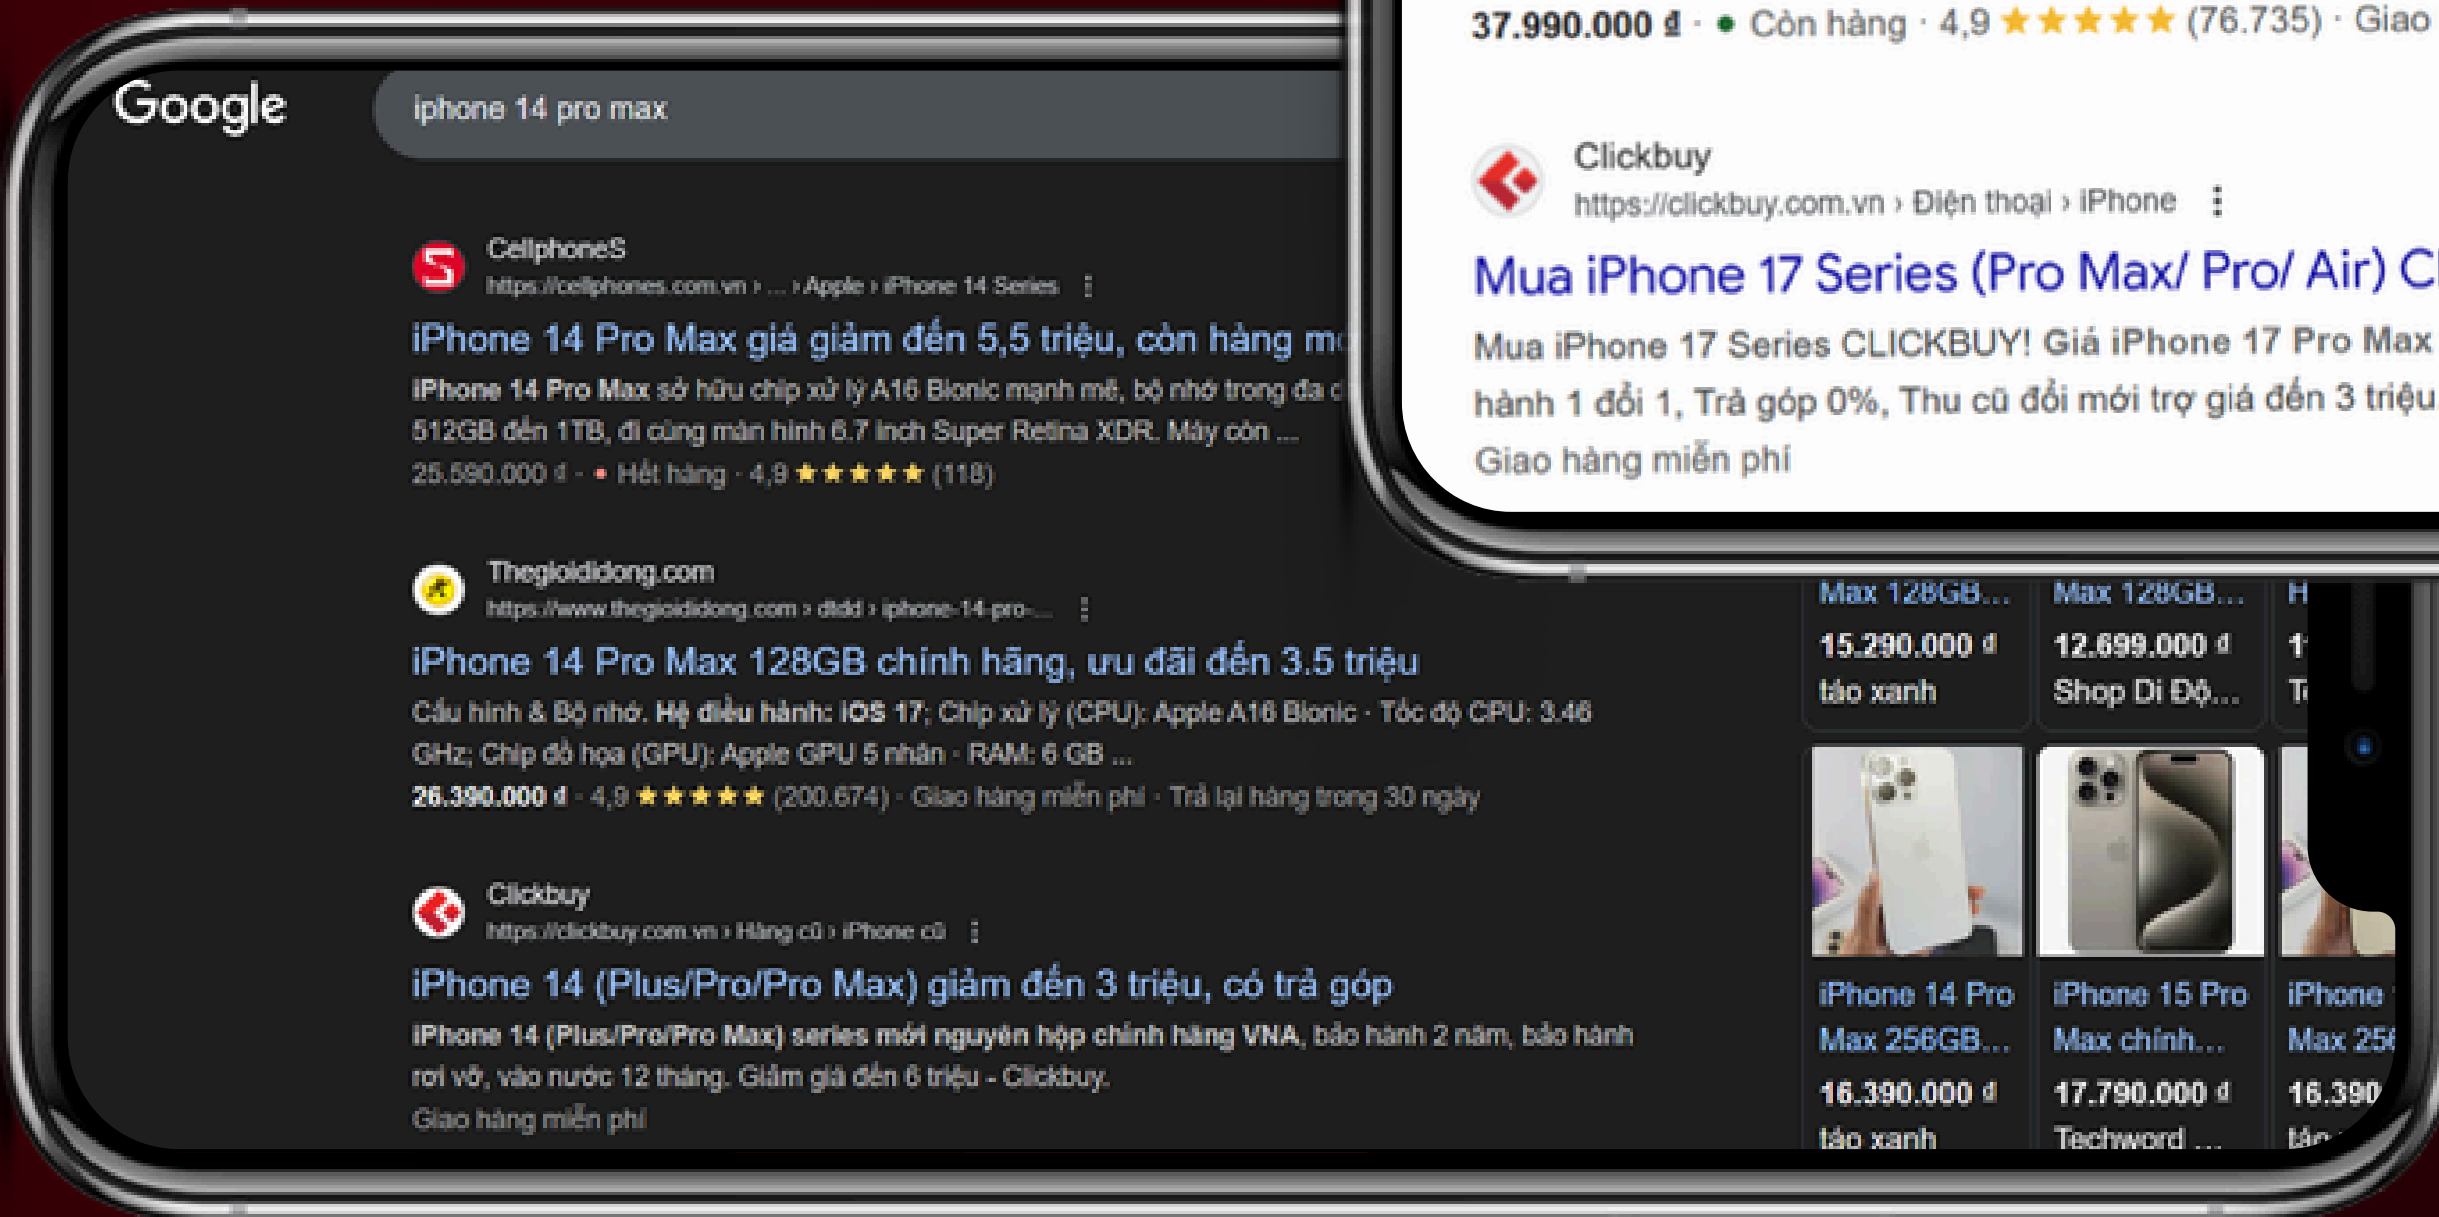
Google

iphone 14 pro max

CellphoneS
https://cellphones.com.vn › ... › Apple › iPhone 14 Series ⋮

iPhone 14 Pro Max giá giảm đến 5,5 triệu, còn hàng m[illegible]

iPhone 14 Pro Max sở hữu chip xử lý A16 Bionic mạnh mẽ, bộ nhớ trong đa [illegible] 512GB đến 1TB, đi cùng màn hình 6.7 inch Super Retina XDR. Máy còn ...
25.590.000 đ · • Hết hàng · 4,9 ★★★★★ (118)

Thegioididong.com
https://www.thegioididong.com › dtdd › iphone-14-pro-... ⋮

iPhone 14 Pro Max 128GB chính hãng, ưu đãi đến 3.5 triệu

Cấu hình & Bộ nhớ. Hệ điều hành: iOS 17; Chip xử lý (CPU): Apple A16 Bionic · Tốc độ CPU: 3.46 GHz; Chip đồ họa (GPU): Apple GPU 5 nhân · RAM: 6 GB ...
26.390.000 đ · 4,9 ★★★★★ (200.674) · Giao hàng miễn phí · Trả lại hàng trong 30 ngày

Clickbuy
https://clickbuy.com.vn › Hàng cũ › iPhone cũ ⋮

iPhone 14 (Plus/Pro/Pro Max) giảm đến 3 triệu, có trả góp

iPhone 14 (Plus/Pro/Pro Max) series mới nguyên hộp chính hãng VNA, bảo hành 2 năm, bảo hành rơi vỡ, vào nước 12 tháng. Giảm giá đến 6 triệu - Clickbuy.
Giao hàng miễn phí

37.990.000 đ · • Còn hàng · 4,9 ★★★★★ (76.735) · Giao

Clickbuy
https://clickbuy.com.vn › Điện thoại › iPhone ⋮

Mua iPhone 17 Series (Pro Max/ Pro/ Air) C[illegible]

Mua iPhone 17 Series CLICKBUY! Giá iPhone 17 Pro Max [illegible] hành 1 đổi 1, Trả góp 0%, Thu cũ đổi mới trợ giá đến 3 triệu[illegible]
Giao hàng miễn phí

Max 128GB...
15.290.000 đ
táo xanh

Max 128GB...
12.699.000 đ
Shop Di Độ...

H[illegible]
1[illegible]
T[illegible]

iPhone 14 Pro Max 256GB...
16.390.000 đ
táo xanh

iPhone 15 Pro Max chính...
17.790.000 đ
Techword ...

iPhone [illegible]
Max 25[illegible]
16.390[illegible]
táo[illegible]